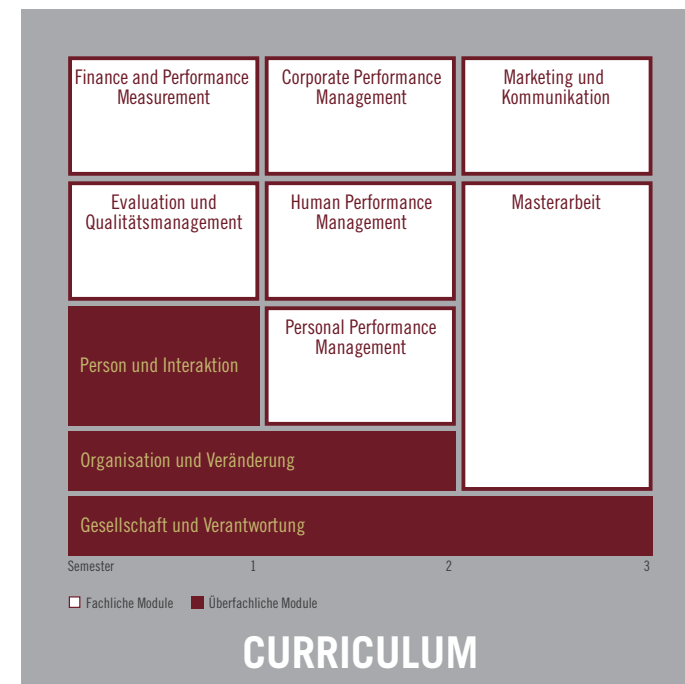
Finance and Performance Measurement

Corporate Performance Management

Marketing und Kommunikation

Evaluation und Qualitätsmanagement

Human Performance Management

Masterarbeit

Person und Interaktion

Personal Performance Management

Organisation und Veränderung

Gesellschaft und Verantwortung

Semester 1 2 3

Fachliche Module Überfachliche Module

CURRICULUM